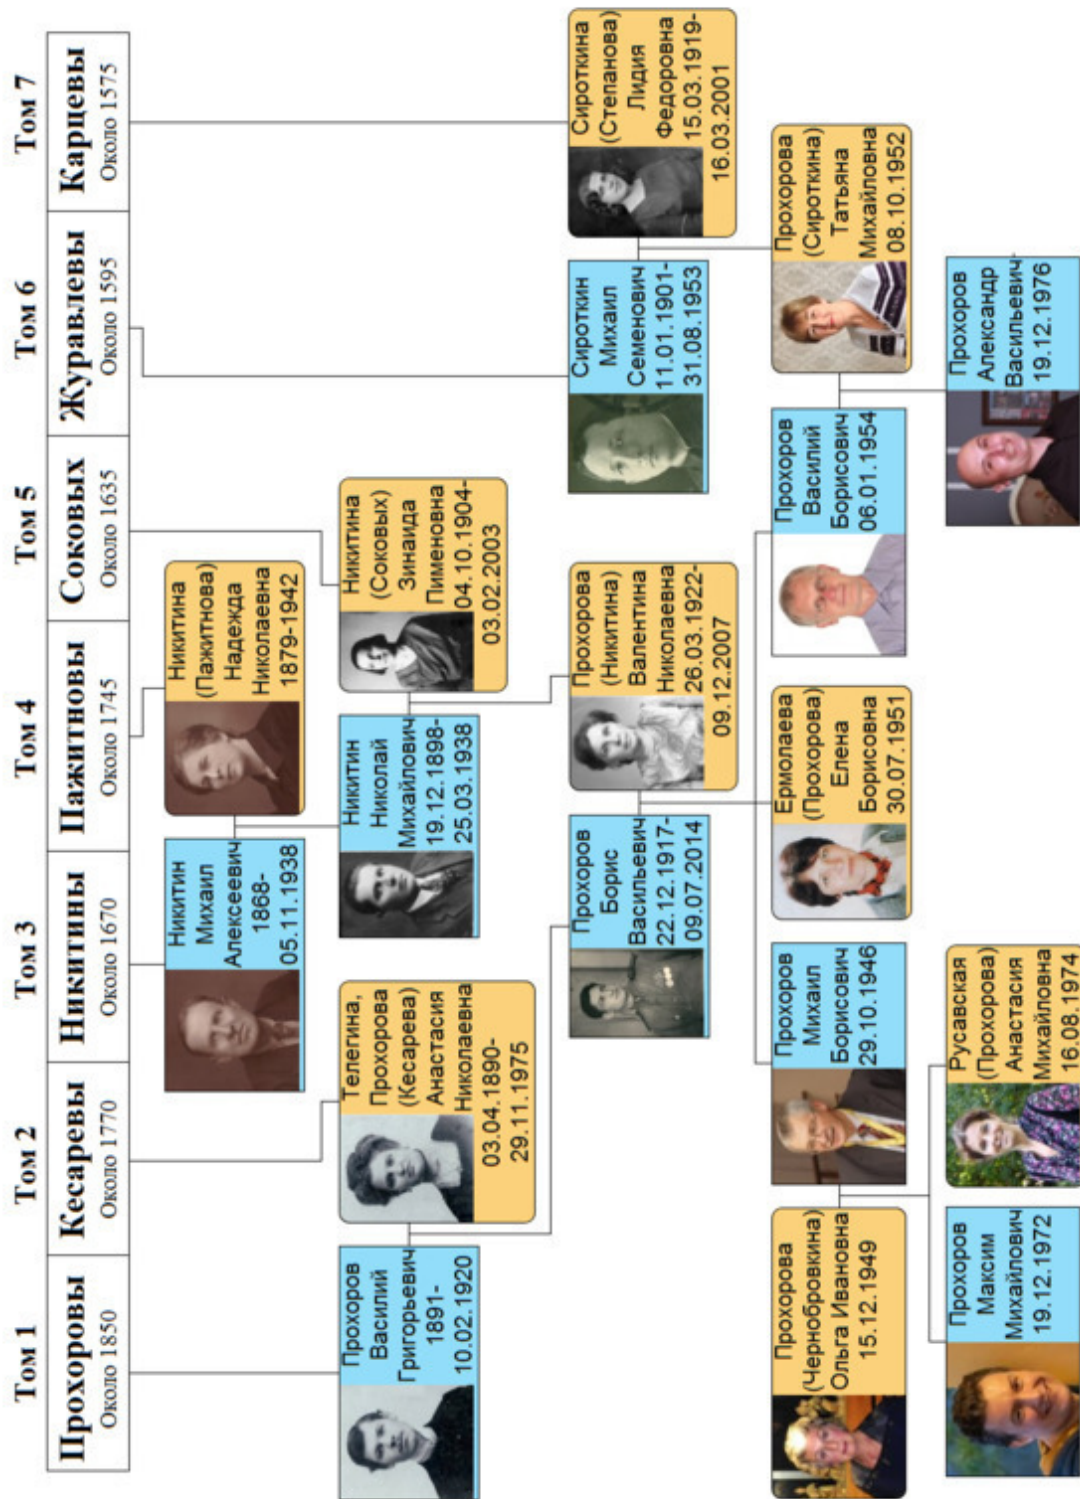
Том 1
Прохоровы
Около 1850

Том 2
Кесаревы
Около 1770

Том 3
Никитины
Около 1670

Том 4
Пажитновы
Около 1745

Том 5
Соковых
Около 1635

Том 6
Журавлевы
Около 1595

Том 7
Карцевы
Около 1575

Прохоров Василий Григорьевич 1891-10.02.1920

Телегина, Прохорова (Кесарева) Анастасия Николаевна 03.04.1890-29.11.1975

Никитин Михаил Алексеевич 1868-05.11.1938

Никитина (Пажитнова) Надежда Николаевна 1879-1942

Никитин Николай Михайлович 19.12.1898-25.03.1938

Никитина (Соковых) Зинаида Пименовна 04.10.1904-03.02.2003

Прохоров Борис Васильевич 22.12.1917-09.07.2014

Прохорова (Никитина) Валентина Николаевна 26.03.1922-09.12.2007

Сироткин Михаил Семенович 11.01.1901-31.08.1953

Сироткина (Степанова) Лидия Федоровна 15.03.1919-16.03.2001

Прохорова (Чернобровкина) Ольга Ивановна 15.12.1949

Прохоров Михаил Борисович 29.10.1946

Ермолаева (Прохорова) Елена Борисовна 30.07.1951

Прохоров Василий Борисович 06.01.1954

Прохорова (Сироткина) Татьяна Михайловна 08.10.1952

Прохоров Максим Михайлович 19.12.1972

Русавская (Прохорова) Анастасия Михайловна 16.08.1974

Прохоров Александр Васильевич 19.12.1976